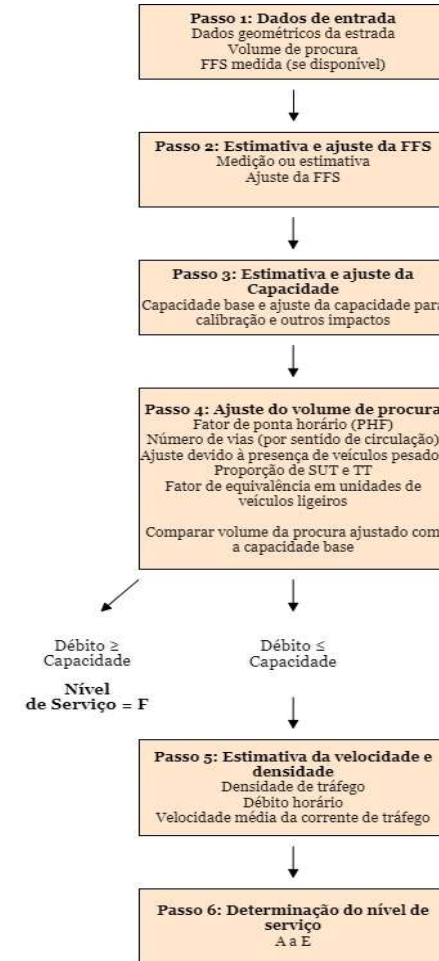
**Passo 1: Dados de entrada**
Dados geométricos da estrada
Volume de procura
FFS medida (se disponível)

**Passo 2: Estimativa e ajuste da FFS**
Medição ou estimativa
Ajuste da FFS

**Passo 3: Estimativa e ajuste da Capacidade**
Capacidade base e ajuste da capacidade para calibração e outros impactos

**Passo 4: Ajuste do volume de procura**
Fator de ponta horário (PHF)
Número de vias (por sentido de circulação)
Ajuste devido à presença de veículos pesado
Proporção de SUT e TT
Fator de equivalência em unidades de veículos ligeiros

Comparar volume da procura ajustado com a capacidade base

Débito ≥ Capacidade

**Nível de Serviço = F**

Débito ≤ Capacidade

**Passo 5: Estimativa da velocidade e densidade**
Densidade de tráfego
Débito horário
Velocidade média da corrente de tráfego

**Passo 6: Determinação do nível de serviço**
A a E